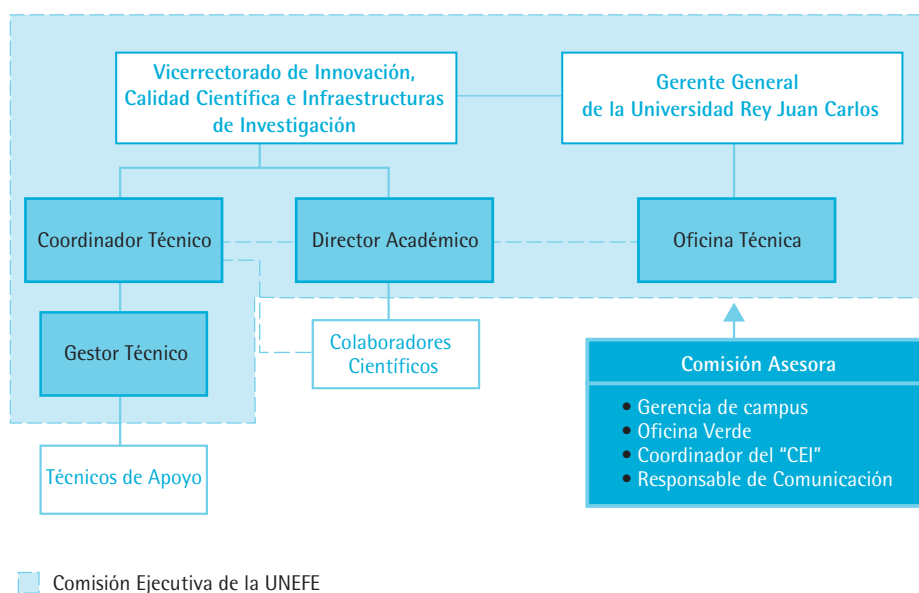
Vicerrectorado de Innovación, Calidad Científica e Infraestructuras de Investigación

Gerente General de la Universidad Rey Juan Carlos

Coordinador Técnico

Director Académico

Oficina Técnica

Gestor Técnico

Colaboradores Científicos

Comisión Asesora

• Gerencia de campus
• Oficina Verde
• Coordinador del "CEI"
• Responsable de Comunicación

Técnicos de Apoyo

Comisión Ejecutiva de la UNEFE